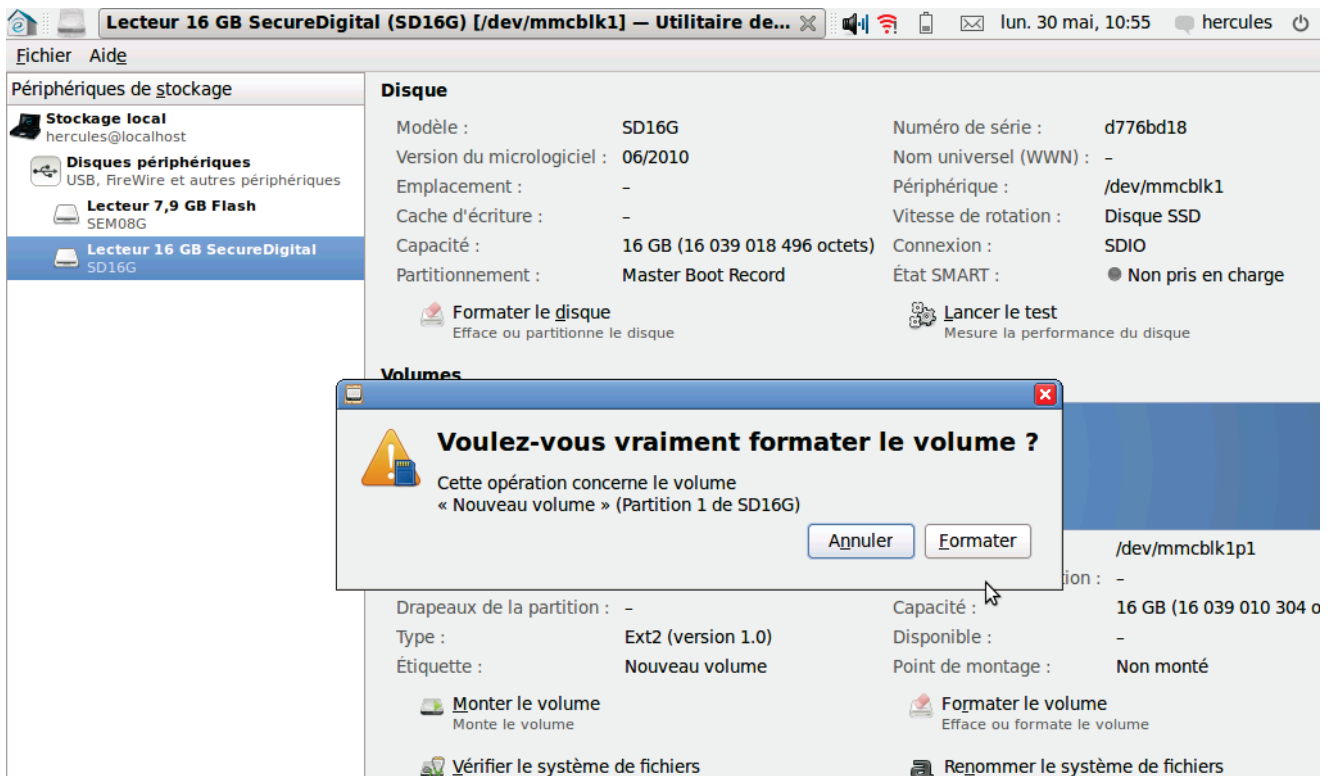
Lecteur 16 GB SecureDigital (SD16G) [/dev/mmcblk1] — Utilitaire de... lun. 30 mai, 10:55 hercules

Fichier Aide

Périphériques de stockage

Stockage local
hercules@localhost

Disques périphériques
USB, FireWire et autres périphériques

Lecteur 7,9 GB Flash
SEM08G

Lecteur 16 GB SecureDigital
SD16G

Disque

| | | | |
|---|---|---|---|
| Modèle : | SD16G | Numéro de série : | d776bd18 |
| Version du micrologiciel : | 06/2010 | Nom universel (WWN) : | – |
| Emplacement : | – | Périphérique : | /dev/mmcblk1 |
| Cache d'écriture : | – | Vitesse de rotation : | Disque SSD |
| Capacité : | 16 GB (16 039 018 496 octets) | Connexion : | SDIO |
| Partitionnement : | Master Boot Record | État SMART : | Non pris en charge |

Formater le disque
Efface ou partitionne le disque

Lancer le test
Mesure la performance du disque

Volumes

Voulez-vous vraiment formater le volume ?

Cette opération concerne le volume
« Nouveau volume » (Partition 1 de SD16G)

Annuler Formater

/dev/mmcblk1p1

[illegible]tion : –

| | | | |
|---|---|---|---|
| Drapeaux de la partition : | – | Capacité : | 16 GB (16 039 010 304 o |
| Type : | Ext2 (version 1.0) | Disponible : | – |
| Étiquette : | Nouveau volume | Point de montage : | Non monté |

Monter le volume
Monte le volume

Formater le volume
Efface ou formate le volume

Vérifier le système de fichiers

Renommer le système de fichiers